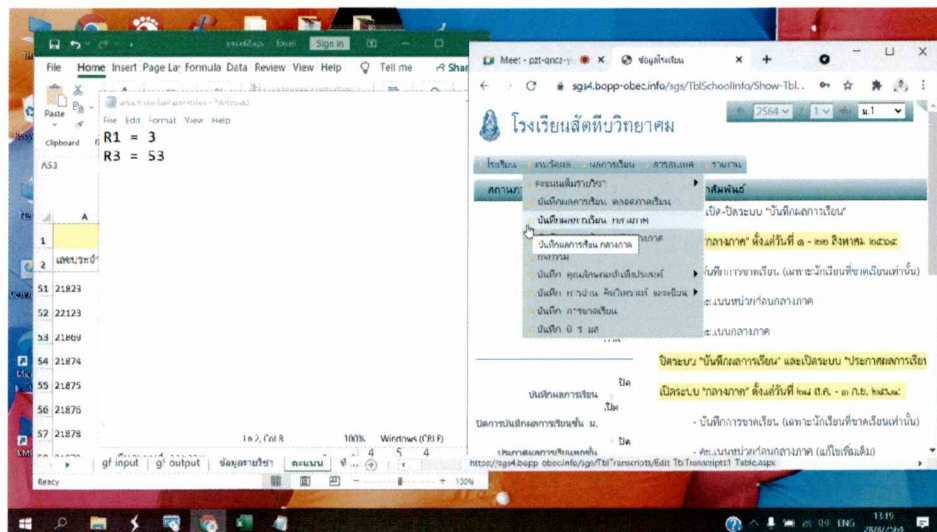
Sign in

File Home Insert Page La Formula Data Review View Help Tell me Share

Paste

Clipboard

A53

A

1

2 เลขประจำ

51 21823

52 22123

53 21869

54 21874

55 21875

56 21876

57 21878

gf input gf output ข้อมูลรายวิชา คะแนน

Ready

100%

File Edit Format View Help

R1 = 3
R3 = 53

Ln 2, Col 8 100% Windows (CRLF)

Meet - pzt-qncz-y ข้อมูลโรงเรียน

sgs4.bopp-obec.info/sgs/TblSchoolInfo/Show-Tbl...

โรงเรียนสัตหีบวิทยาคม

2564 1 ม.1

โรงเรียน งานวัดผล ผลการเรียน การสะสม รายงาน

สถานภ

คะแนนเต็มรายวิชา

บันทึกผลการเรียน ตลอดภาคเรียน

บันทึกผลการเรียน กลางภาค

บันทึกผลการเรียน กลางภาค

กิจกรรม

บันทึก คุณลักษณะอันพึงประสงค์

บันทึก การอ่าน คิดวิเคราะห์ และเขียน

บันทึก การขาดเรียน

บันทึก มิ ร มส

ประชาสัมพันธ์

เปิด-ปิดระบบ "บันทึกผลการเรียน"

"กลางภาค" ตั้งแต่วันที่ ๑ - ๒๒ สิงหาคม ๒๕๖๔

บันทึกการขาดเรียน (เฉพาะนักเรียนที่ขาดเรียนเท่านั้น)

คะแนนหน่วยก่อนกลางภาค

คะแนนกลางภาค

ปิดระบบ "บันทึกผลการเรียน" และเปิดระบบ "ประกาศผลการเรียน"

เปิดระบบ "กลางภาค" ตั้งแต่วันที่ ๒๓ ส.ค. - ๓ ก.ย. ๒๕๖๔

บันทึกผลการเรียน ปิด

ปิดการบันทึกผลการเรียนชั้น ม. ปิด

- บันทึกการขาดเรียน (เฉพาะนักเรียนที่ขาดเรียนเท่านั้น)

ประกาศผลการเรียนของชั้น ปิด

- คะแนนหน่วยก่อนกลางภาค (แก้ไขเพิ่มเติม)

https://sgs4.bopp-obec.info/sgs/TblTranscripts/Edit-TblTranscripts1-Table.aspx

ENG 11:19